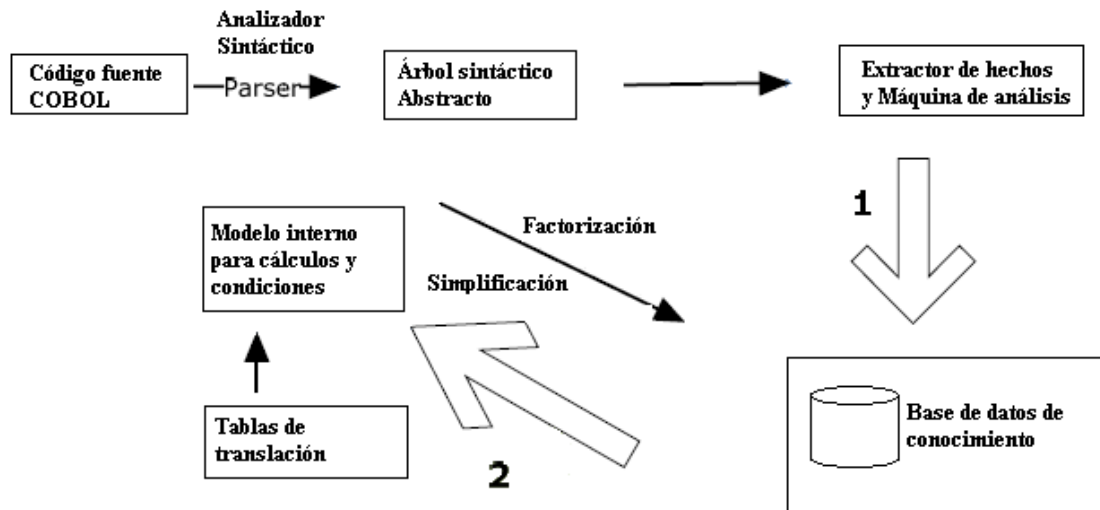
Analizador Sintáctico

Código fuente COBOL

Parser

Árbol sintáctico Abstracto

Extractor de hechos y Máquina de análisis

1

Modelo interno para cálculos y condiciones

Factorización

Simplificación

Tablas de translación

2

Base de datos de conocimiento